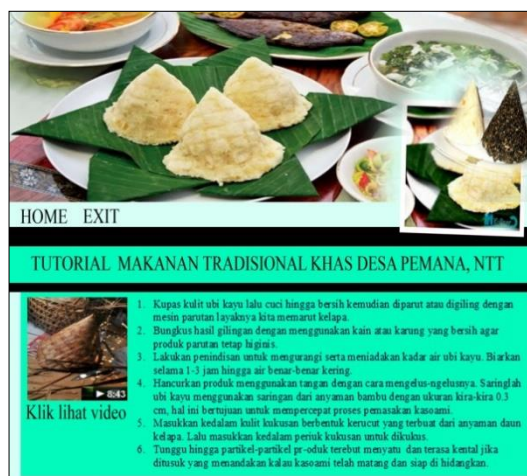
HOME EXIT

TUTORIAL MAKANAN TRADISIONAL KHAS DESA PEMANA, NTT

8:43

Klik lihat video

1. Kupas kulit ubi kayu lalu cuci hingga bersih kemudian diparut atau digiling dengan mesin parutan layaknya kita memarut kelapa.
2. Bungkus hasil gilingan dengan menggunakan kain atau karung yang bersih agar produk parutan tetap higinis.
3. Lakukan penindisan untuk mengurangi serta meniadakan kadar air ubi kayu. Biarkan selama 1-3 jam hingga air benar-benar kering.
4. Hancurkan produk menggunakan tangan dengan cara mengelus-ngelusnya. Saringlah ubi kayu menggunakan saringan dari anyaman bambu dengan ukuran kira-kira 0.3 cm, hal ini bertujuan untuk mempercepat proses pemasakan kasoami.
5. Masukkan kedalam kulit kukusan berbentuk kerucut yang terbuat dari anyaman daun kelapa. Lalu masukkan kedalam periuk kukusan untuk dikukus.
6. Tunggu hingga partikel-partikel pr-oduk terebut menyatu dan terasa kental jika ditusuk yang menandakan kalau kasoami telah matang dan siap di hidangkan.